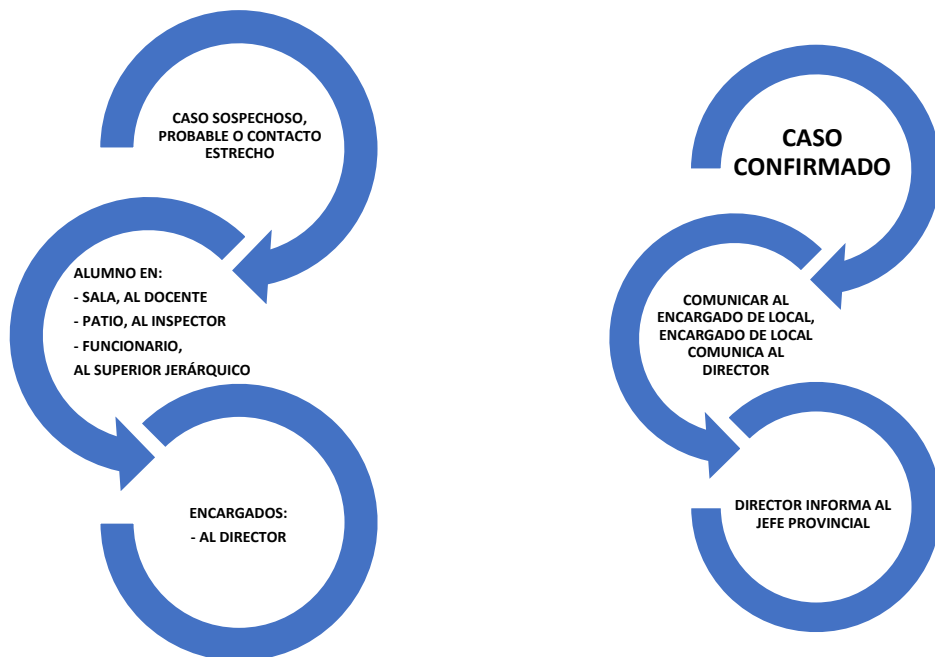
CASO SOSPECHOSO, PROBABLE O CONTACTO ESTRECHO

ALUMNO EN:
- SALA, AL DOCENTE
- PATIO, AL INSPECTOR
- FUNCIONARIO,
AL SUPERIOR JERÁRQUICO

ENCARGADOS:
- AL DIRECTOR

CASO CONFIRMADO

COMUNICAR AL ENCARGADO DE LOCAL, ENCARGADO DE LOCAL COMUNICA AL DIRECTOR

DIRECTOR INFORMA AL JEFE PROVINCIAL